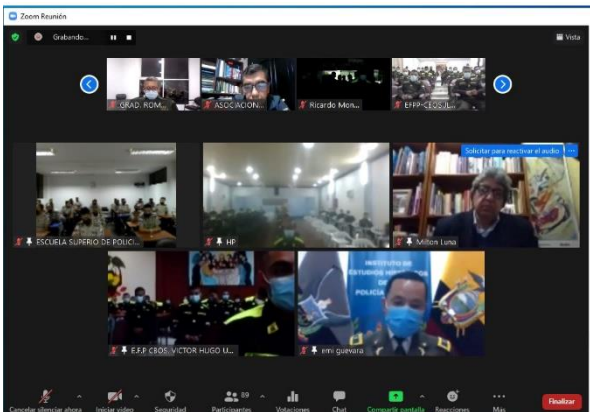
Zoom Reunión

Grabando...

Vista

GRAD. ROM...

ASOCIACION...

Ricardo Mon...

EFPP-CBOS.JL...

Solicitar para reactivar el audio

ESCUELA SUPERIOR DE POLIC...

HP

Milton Luna

INSTITUTO DE ESTUDIOS HISTÓRICOS DE LA POLICÍA

E.F.P CBOS. VICTOR HUGO U...

emi guevara

Cancelar silenciar ahora

Iniciar video

Seguridad

89

Participantes

Votaciones

Chat

Compartir pantalla

Reacciones

Más

Finalizar